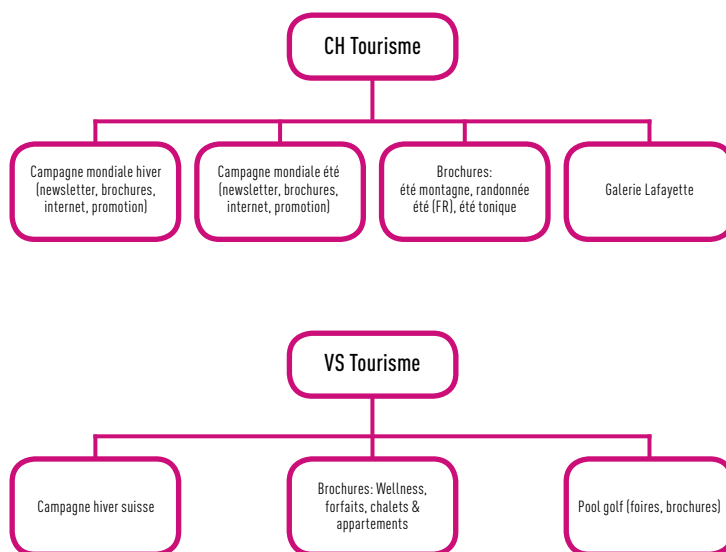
CH Tourisme

Campagne mondiale hiver (newsletter, brochures, internet, promotion)

Campagne mondiale été (newsletter, brochures, internet, promotion)

Brochures: été montagne, randonnée été (FR), été tonique

Galerie Lafayette

VS Tourisme

Campagne hiver suisse

Brochures: Wellness, forfaits, chalets & appartements

Pool golf (foires, brochures)